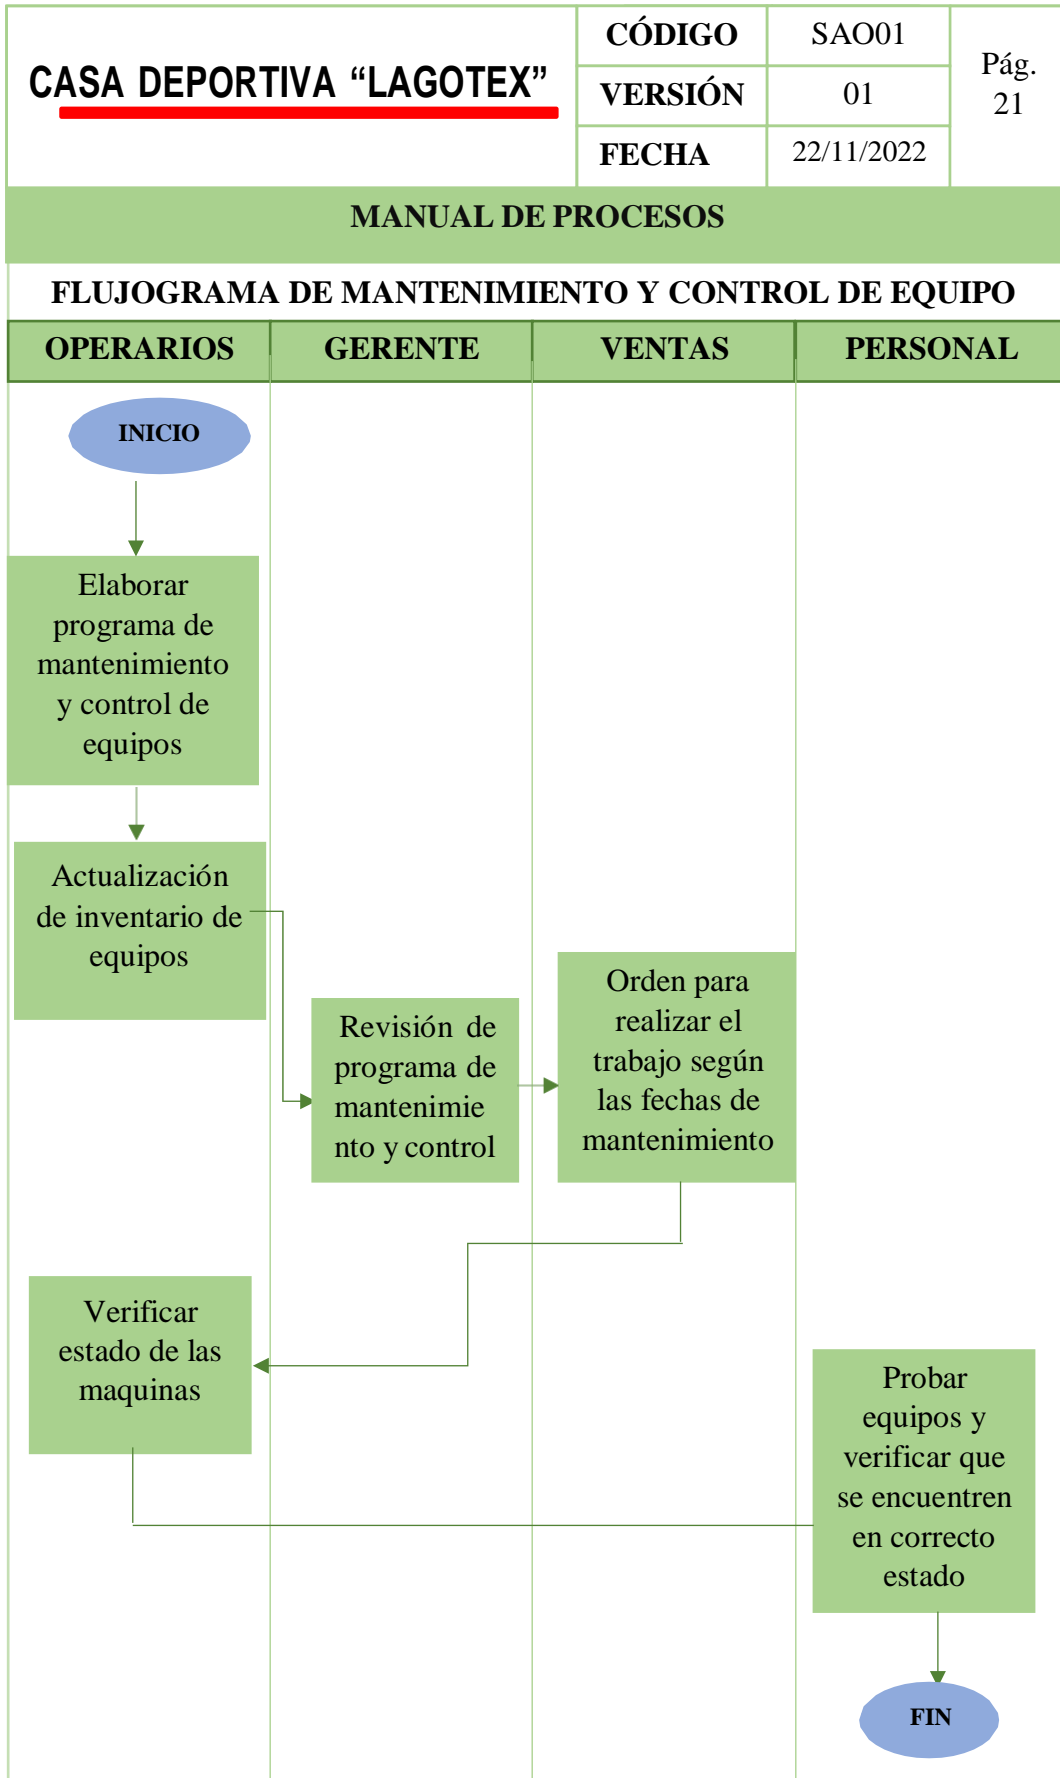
CASA DEPORTIVA “LAGOTEX”

| CÓDIGO | SAO01 | Pág. 21 |
|---|---|---|
| VERSIÓN | 01 | |
| FECHA | 22/11/2022 | |

MANUAL DE PROCESOS

FLUJOGRAMA DE MANTENIMIENTO Y CONTROL DE EQUIPO

| OPERARIOS | GERENTE | VENTAS | PERSONAL |
|---|---|---|---|

INICIO

Elaborar programa de mantenimiento y control de equipos

Actualización de inventario de equipos

Revisión de programa de mantenimiento y control

Orden para realizar el trabajo según las fechas de mantenimiento

Verificar estado de las maquinas

Probar equipos y verificar que se encuentren en correcto estado

FIN